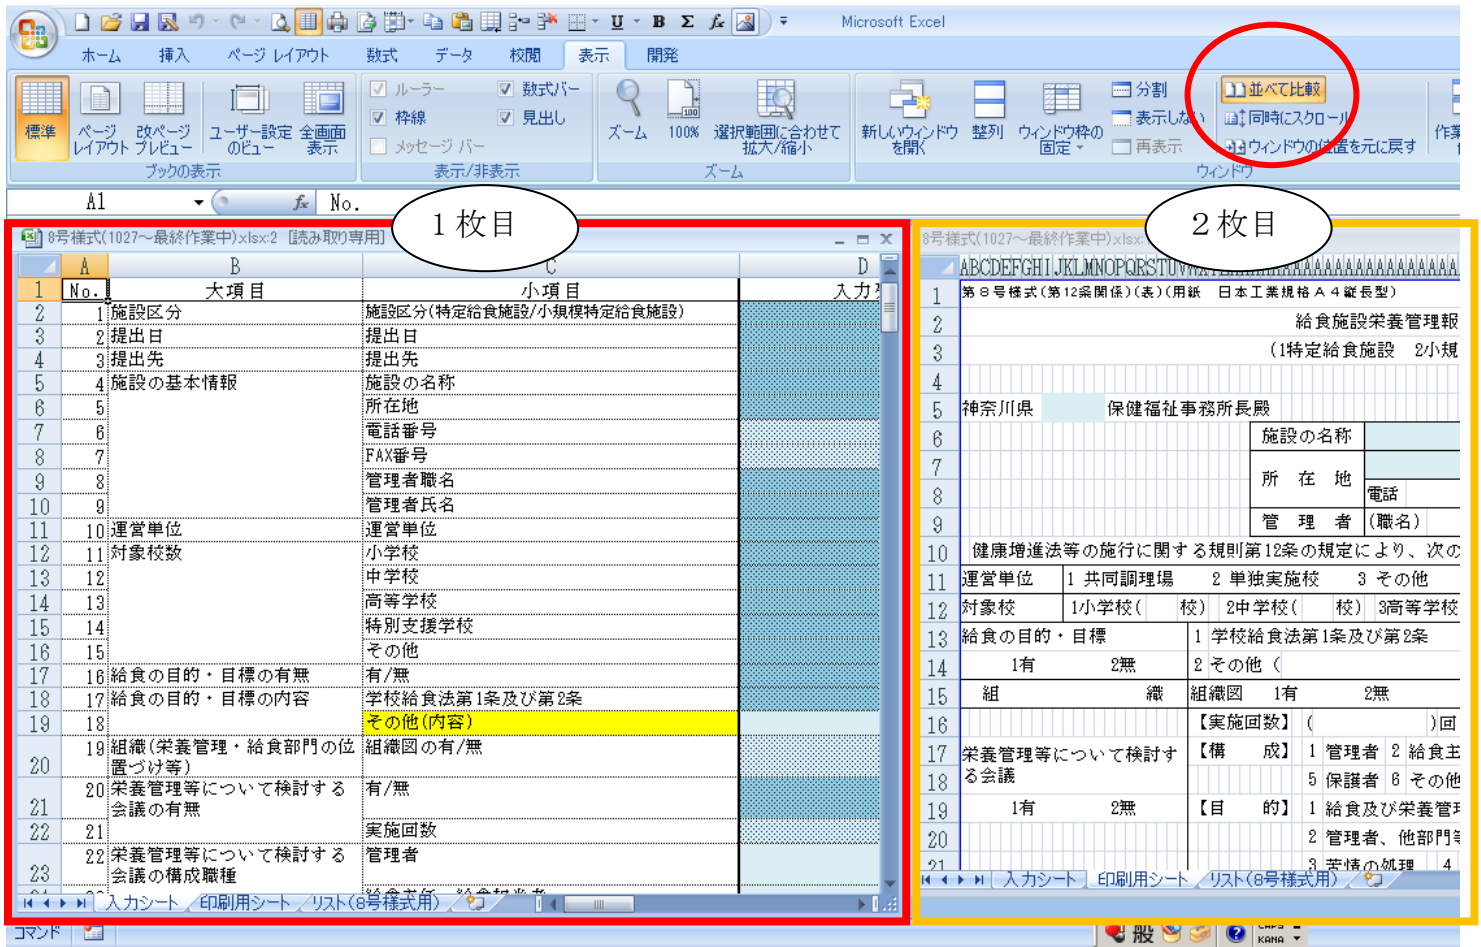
Microsoft Excel

ホーム 挿入 ページ レイアウト 数式 データ 校閲 表示 開発

標準 ページレイアウト 改ページプレビュー ユーザー設定のビュー 全画面表示
ブックの表示

ルーラー 数式バー 枠線 見出し メッセージ バー
表示/非表示

ズーム 100% 選択範囲に合わせて拡大/縮小
ズーム

新しいウィンドウを開く 整列 ウィンドウ枠の固定 分割 表示しない 再表示 並べて比較 同時にスクロール ウィンドウの位置を元に戻す 作業
ウィンドウ

A1 No.

1枚目

2枚目

8号様式(1027~最終作業中).xlsx:2 [読み取り専用]

| | A | B | C | D |
|---|---|---|---|---|
| 1 | No. | 大項目 | 小項目 | 入力 |
| 2 | 1 | 施設区分 | 施設区分(特定給食施設/小規模特定給食施設) | |
| 3 | 2 | 提出日 | 提出日 | |
| 4 | 3 | 提出先 | 提出先 | |
| 5 | 4 | 施設の基本情報 | 施設の名称 | |
| 6 | 5 | | 所在地 | |
| 7 | 6 | | 電話番号 | |
| 8 | 7 | | FAX番号 | |
| 9 | 8 | | 管理者職名 | |
| 10 | 9 | | 管理者氏名 | |
| 11 | 10 | 運営単位 | 運営単位 | |
| 12 | 11 | 対象校数 | 小学校 | |
| 13 | 12 | | 中学校 | |
| 14 | 13 | | 高等学校 | |
| 15 | 14 | | 特別支援学校 | |
| 16 | 15 | | その他 | |
| 17 | 16 | 給食の目的・目標の有無 | 有/無 | |
| 18 | 17 | 給食の目的・目標の内容 | 学校給食法第1条及び第2条 | |
| 19 | 18 | | その他(内容) | |
| 20 | 19 | 組織(栄養管理・給食部門の位置づけ等) | 組織図の有/無 | |
| 21 | 20 | 栄養管理等について検討する会議の有無 | 有/無 | |
| 22 | 21 | | 実施回数 | |
| 23 | 22 | 栄養管理等について検討する会議の構成職種 | 管理者 | |

入力シート 印刷用シート リスト(8号様式用)

8号様式(1027~最終作業中).xlsx

ABCDEFGHIJKLMNOPQRSTUVWAAAAAAAAAAAAAAAAAAAAAA
1 第8号様式(第12条関係)(表)(用紙 日本工業規格A4縦長型)
2 給食施設栄養管理報
3 (1特定給食施設 2小規
4
5 神奈川県 保健福祉事務所長殿
6 施設の名称
7 所在地
8 電話
9 管理者 (職名)
10 健康増進法等の施行に関する規則第12条の規定により、次の
11 運営単位 1 共同調理場 2 単独実施校 3 その他
12 対象校 1小学校( 校) 2中学校( 校) 3高等学校
13 給食の目的・目標 1 学校給食法第1条及び第2条
14 1有 2無 2 その他 (
15 組 織 組織図 1有 2無
16 【実施回数】 ( )回
17 栄養管理等について検討する会議 【構 成】 1 管理者 2 給食主
18 5 保護者 6 その他
19 1有 2無 【目 的】 1 給食及び栄養管
20 2 管理者、他部門
21 3 苦情の処理 4

入力シート 印刷用シート リスト(8号様式用)

コマンド